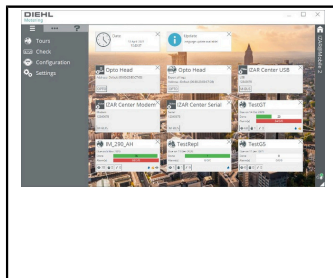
DIEHL
Metering

Tours
Check
Configuration
Settings

Date
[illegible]

Updates
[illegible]

Opto Head
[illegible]

Opto Head
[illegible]

IZAR Center USB
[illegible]

IZAR Center Modem
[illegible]

IZAR Center Serial
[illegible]

TestGT
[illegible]

IM_290_AH
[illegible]

TestRepl
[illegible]

TestGS
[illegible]

Dashboard 2